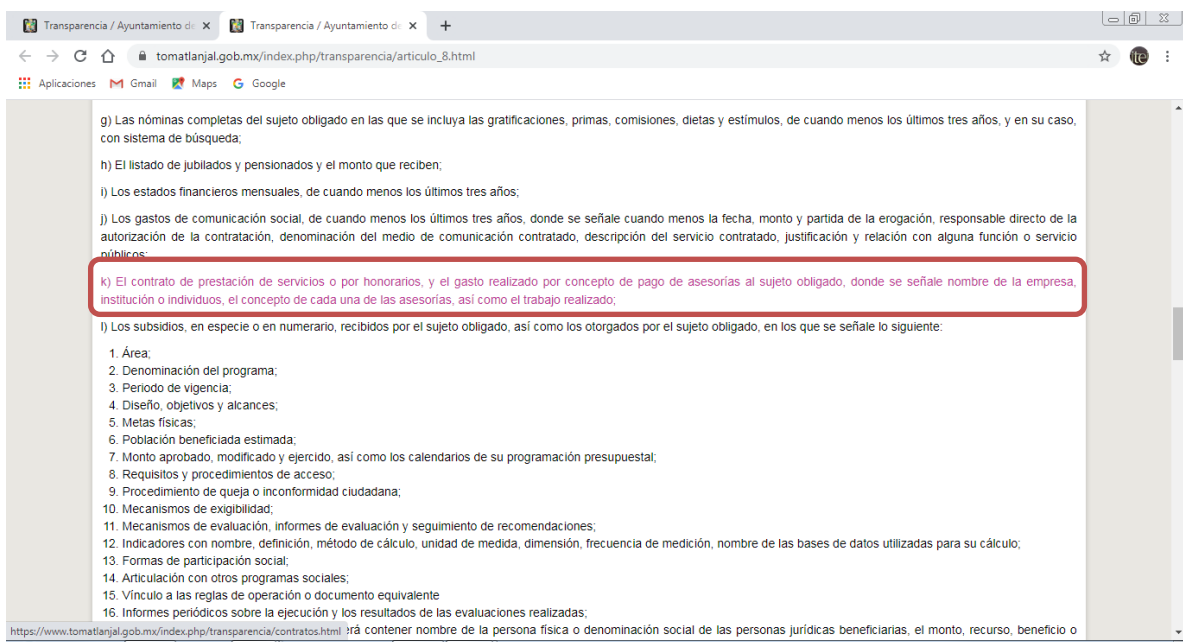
Transparencia / Ayuntamiento de ×
Transparencia / Ayuntamiento de ×
+

tomatlanjal.gob.mx/index.php/transparencia/articulo_8.html

Aplicaciones Gmail Maps Google

g) Las nóminas completas del sujeto obligado en las que se incluya las gratificaciones, primas, comisiones, dietas y estímulos, de cuando menos los últimos tres años, y en su caso, con sistema de búsqueda;

h) El listado de jubilados y pensionados y el monto que reciben;

i) Los estados financieros mensuales, de cuando menos los últimos tres años;

j) Los gastos de comunicación social, de cuando menos los últimos tres años, donde se señale cuando menos la fecha, monto y partida de la erogación, responsable directo de la autorización de la contratación, denominación del medio de comunicación contratado, descripción del servicio contratado, justificación y relación con alguna función o servicio públicos;

k) El contrato de prestación de servicios o por honorarios, y el gasto realizado por concepto de pago de asesorías al sujeto obligado, donde se señale nombre de la empresa, institución o individuos, el concepto de cada una de las asesorías, así como el trabajo realizado;

l) Los subsidios, en especie o en numerario, recibidos por el sujeto obligado, así como los otorgados por el sujeto obligado, en los que se señale lo siguiente:

1. Área;
2. Denominación del programa;
3. Periodo de vigencia;
4. Diseño, objetivos y alcances;
5. Metas físicas;
6. Población beneficiada estimada;
7. Monto aprobado, modificado y ejercido, así como los calendarios de su programación presupuestal;
8. Requisitos y procedimientos de acceso;
9. Procedimiento de queja o inconformidad ciudadana;
10. Mecanismos de exigibilidad;
11. Mecanismos de evaluación, informes de evaluación y seguimiento de recomendaciones;
12. Indicadores con nombre, definición, método de cálculo, unidad de medida, dimensión, frecuencia de medición, nombre de las bases de datos utilizadas para su cálculo;
13. Formas de participación social;
14. Articulación con otros programas sociales;
15. Vínculo a las reglas de operación o documento equivalente
16. Informes periódicos sobre la ejecución y los resultados de las evaluaciones realizadas;

https://www.tomatlanjal.gob.mx/index.php/transparencia/contratos.html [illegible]erá contener nombre de la persona física o denominación social de las personas jurídicas beneficiarias, el monto, recurso, beneficio o